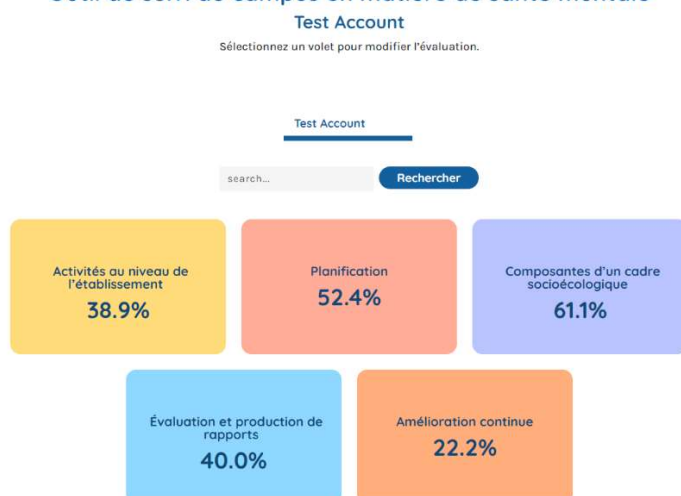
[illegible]

Test Account

Sélectionnez un volet pour modifier l'évaluation.

Test Account

search...

Rechercher

Activités au niveau de l'établissement
38.9%

Planification
52.4%

Composantes d'un cadre socioécologique
61.1%

Évaluation et production de rapports
40.0%

Amélioration continue
22.2%